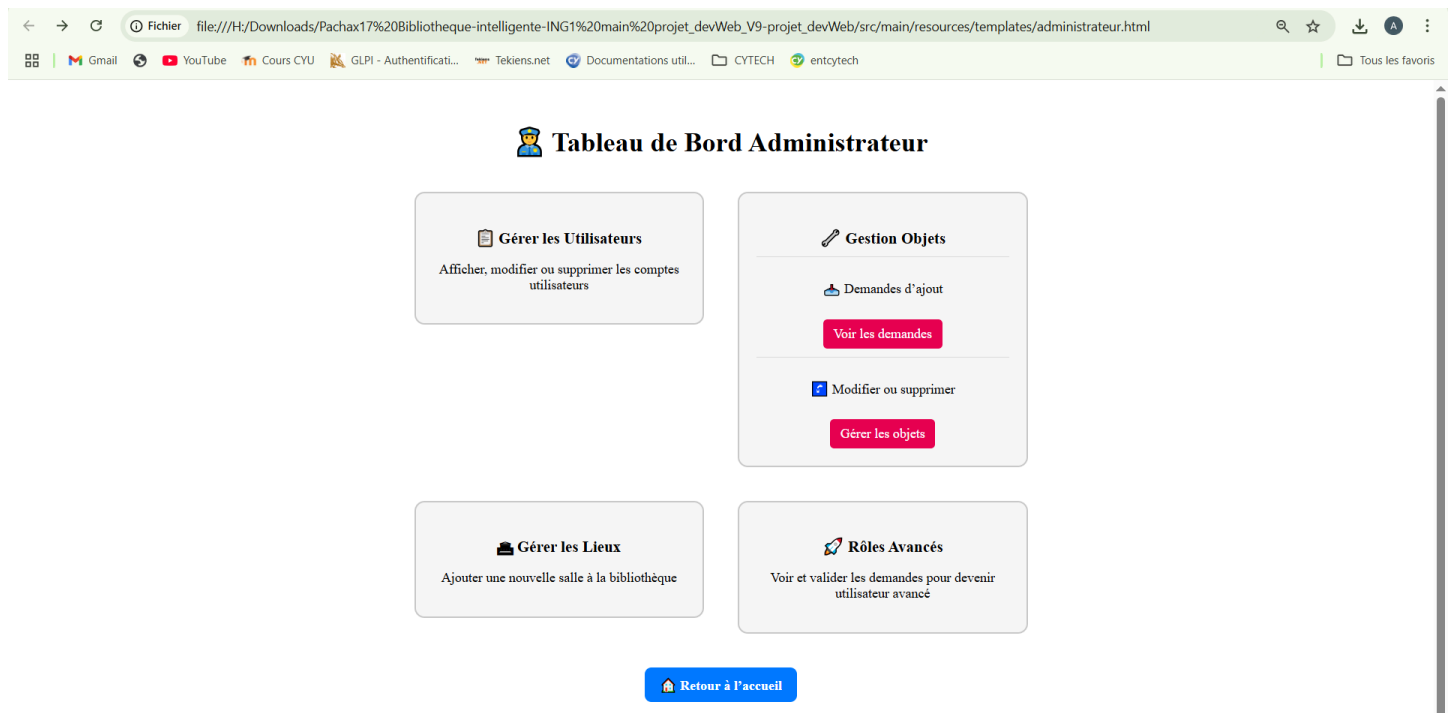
Fichier file:///H:/Downloads/Pachax17%20Bibliotheque-intelligente-ING1%20main%20projet_devWeb_V9-projet_devWeb/src/main/resources/templates/administrateur.html

Gmail YouTube Cours CYU GLPI - Authentificati... Tekiens.net Documentations util... CYTECH entcytech Tous les favoris

Tableau de Bord Administrateur

Gérer les Utilisateurs

Afficher, modifier ou supprimer les comptes utilisateurs

Gestion Objets

Demandes d'ajout

Voir les demandes

Modifier ou supprimer

Gérer les objets

Gérer les Lieux

Ajouter une nouvelle salle à la bibliothèque

Rôles Avancés

Voir et valider les demandes pour devenir utilisateur avancé

Retour à l'accueil